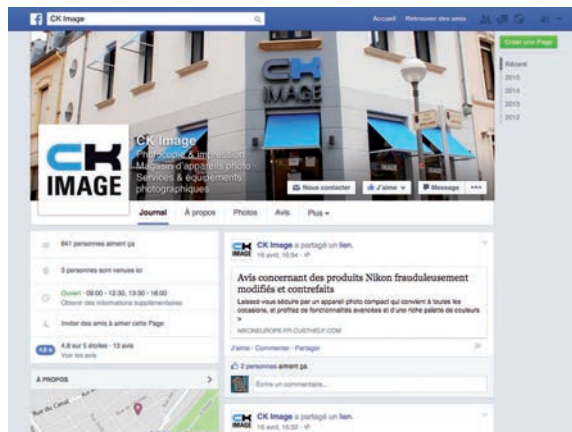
CK Image

Accueil Retrouver des amis

Créer une Page

Récent
2015
2014
2013
2012

CK IMAGE

CK Image
Photocopie & impression
Magasin d'appareils photo
Services & équipements photographiques

Nous contacter
J'aime
Message
...

Journal
À propos
Photos
Avis
Plus

841 personnes aiment ça

3 personnes sont venues ici

Ouvert · 09:00 - 12:30, 13:30 - 18:00
Obtenir des informations supplémentaires

Inviter des amis à aimer cette Page

4,8
4,8 sur 5 étoiles · 13 avis
Voir les avis

À PROPOS

Rue du Canal

CK Image a partagé un lien.
16 avril, 16:31

Avis concernant des produits Nikon frauduleusement modifiés et contrefaits

Laissez-vous séduire par un appareil photo compact qui convient à toutes les occasions, et profitez de fonctionnalités avancées et d'une riche palette de couleurs >

NIKONEUROPE-FR.CUSTHELP.COM

J'aime · Commenter · Partager

2 personnes aiment ça.

Écrire un commentaire...

CK Image a partagé un lien.
16 avril, 16:32